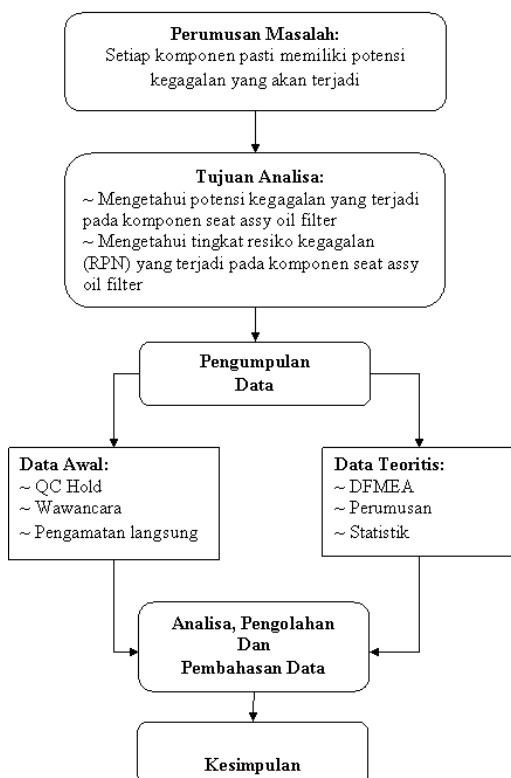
Perumusan Masalah:
Setiap komponen pasti memiliki potensi kegagalan yang akan terjadi

Tujuan Analisa:
~ Mengetahui potensi kegagalan yang terjadi pada komponen seat assy oil filter
~ Mengetahui tingkat resiko kegagalan (RPN) yang terjadi pada komponen seat assy oil filter

Pengumpulan Data

Data Awal:
~ QC Hold
~ Wawancara
~ Pengamatan langsung

Data Teoritis:
~ DFMEA
~ Perumusan
~ Statistik

Analisa, Pengolahan Dan Pembahasan Data

Kesimpulan